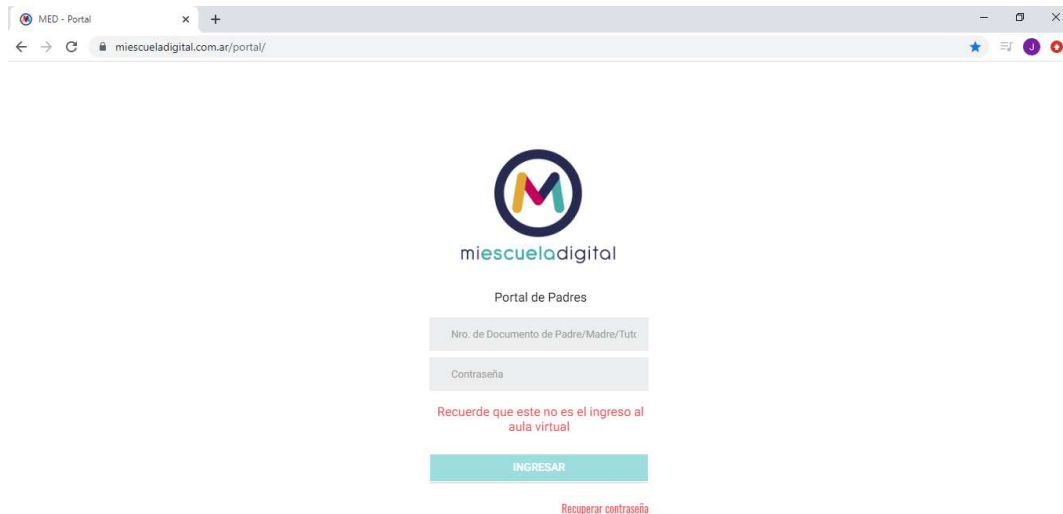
MED - Portal
miescueladigital.com.ar/portal/

J

miescueladigital

Portal de Padres

Nro. de Documento de Padre/Madre/Tutc

Contraseña

Recuerde que este no es el ingreso al aula virtual

INGRESAR

Recuperar contraseña